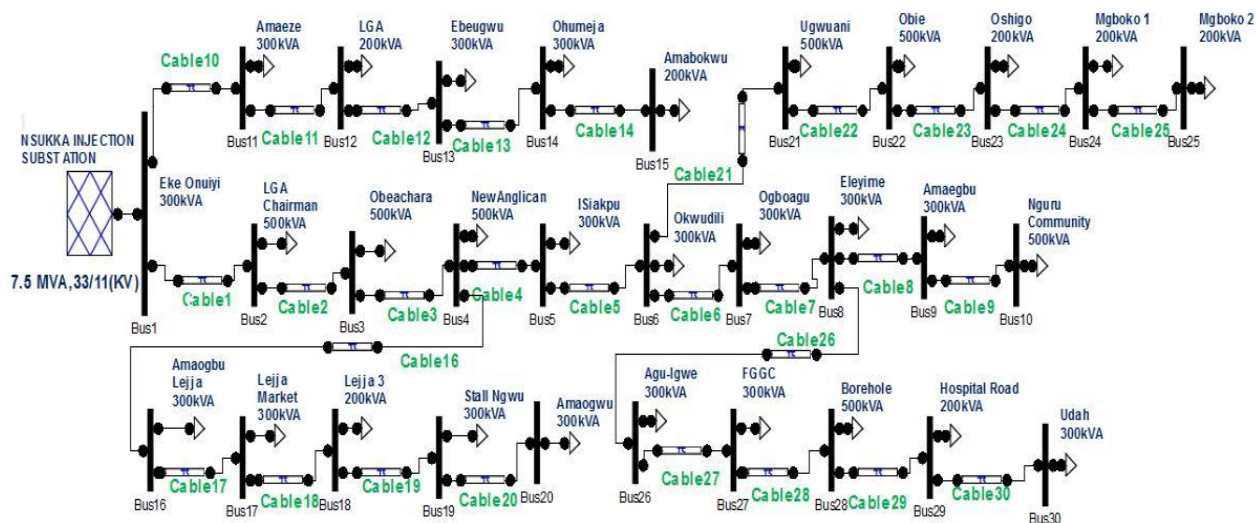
NSUKKA INJECTION SUBSTATION

7.5 MVA, 33/11(KV)

Bus1

Eke Onuiyi 300kVA

Cable10

Amaeze 300kVA

Bus11

Cable11

LGA 200kVA

Bus12

Cable12

Ebeugwu 300kVA

Bus13

Cable13

Ohumeja 300kVA

Bus14

Cable14

Amabokwu 200kVA

Bus15

Cable21

Ugwuani 500kVA

Bus21

Cable22

Obie 500kVA

Bus22

Cable23

Oshigo 200kVA

Bus23

Cable24

Mgboko 1 200kVA

Bus24

Cable25

Mgboko 2 200kVA

Bus25

Cable1

LGA Chairman 500kVA

Bus2

Cable2

Obeachara 500kVA

Bus3

Cable3

NewAnglican 500kVA

Bus4

Cable4

ISiakpu 300kVA

Bus5

Cable5

Okwudili 300kVA

Bus6

Cable6

Ogboagu 300kVA

Bus7

Cable7

Eleyime 300kVA

Bus8

Cable8

Amaegbu 300kVA

Bus9

Cable9

Nguru Community 500kVA

Bus10

Cable16

Cable26

Amaogbu Lejja 300kVA

Bus16

Cable17

Lejja Market 300kVA

Bus17

Cable18

Lejja 3 200kVA

Bus18

Cable19

Stall Ngwu 300kVA

Bus19

Cable20

Amaogwu 300kVA

Bus20

Agu-Igwe 300kVA

Bus26

Cable27

FGGC 300kVA

Bus27

Cable28

Borehole 500kVA

Bus28

Cable29

Hospital Road 200kVA

Bus29

Cable30

Udah 300kVA

Bus30